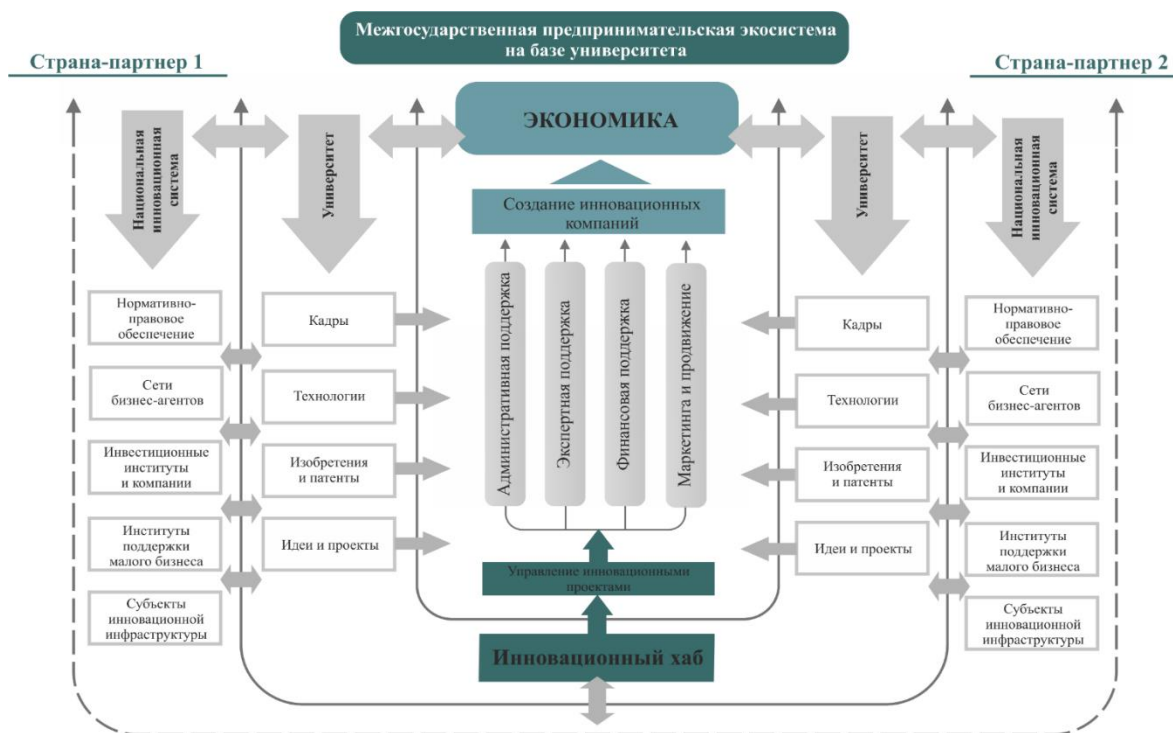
Межгосударственная предпринимательская экосистема на базе университета

Страна-партнер 1

Страна-партнер 2

ЭКОНОМИКА

Национальная инновационная система

Университет

Университет

Национальная инновационная система

Создание инновационных компаний

Административная поддержка

Экспертная поддержка

Финансовая поддержка

Маркетинга и продвижение

Нормативно-правовое обеспечение

Сети бизнес-агентов

Инвестиционные институты и компании

Институты поддержки малого бизнеса

Субъекты инновационной инфраструктуры

Кадры

Технологии

Изобретения и патенты

Идеи и проекты

Кадры

Технологии

Изобретения и патенты

Идеи и проекты

Нормативно-правовое обеспечение

Сети бизнес-агентов

Инвестиционные институты и компании

Институты поддержки малого бизнеса

Субъекты инновационной инфраструктуры

Управление инновационными проектами

Инновационный хаб